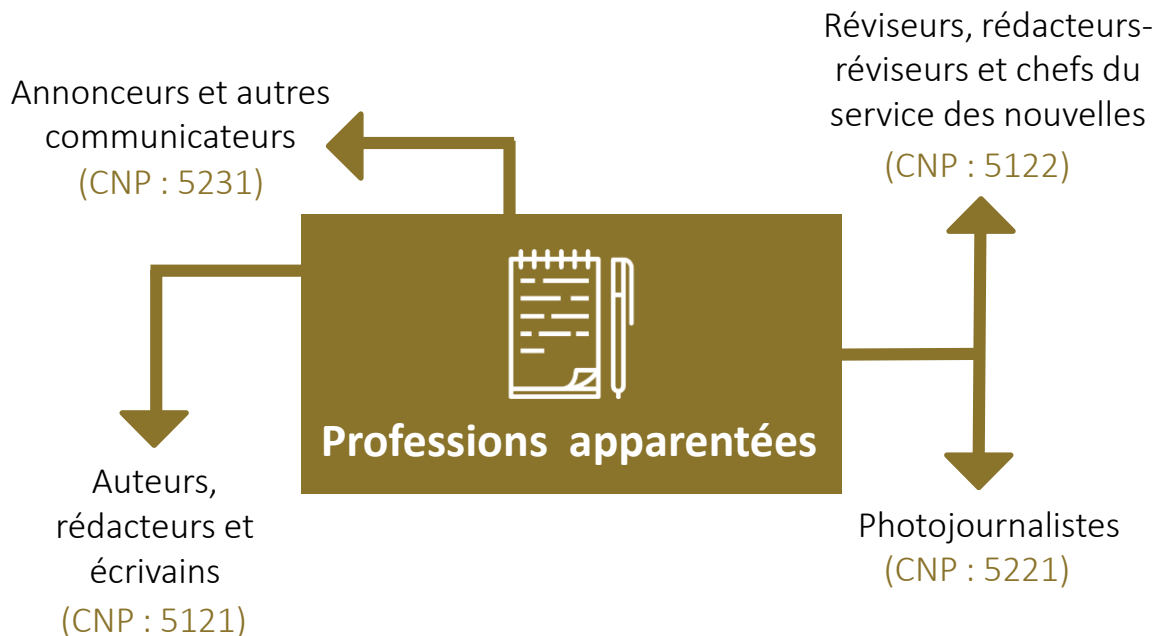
Annonceurs et autres communicateurs
(CNP : 5231)

Réviseurs, rédacteurs-réviseurs et chefs du service des nouvelles
(CNP : 5122)

Professions apparentées

Auteurs, rédacteurs et écrivains
(CNP : 5121)

Photojournalistes
(CNP : 5221)